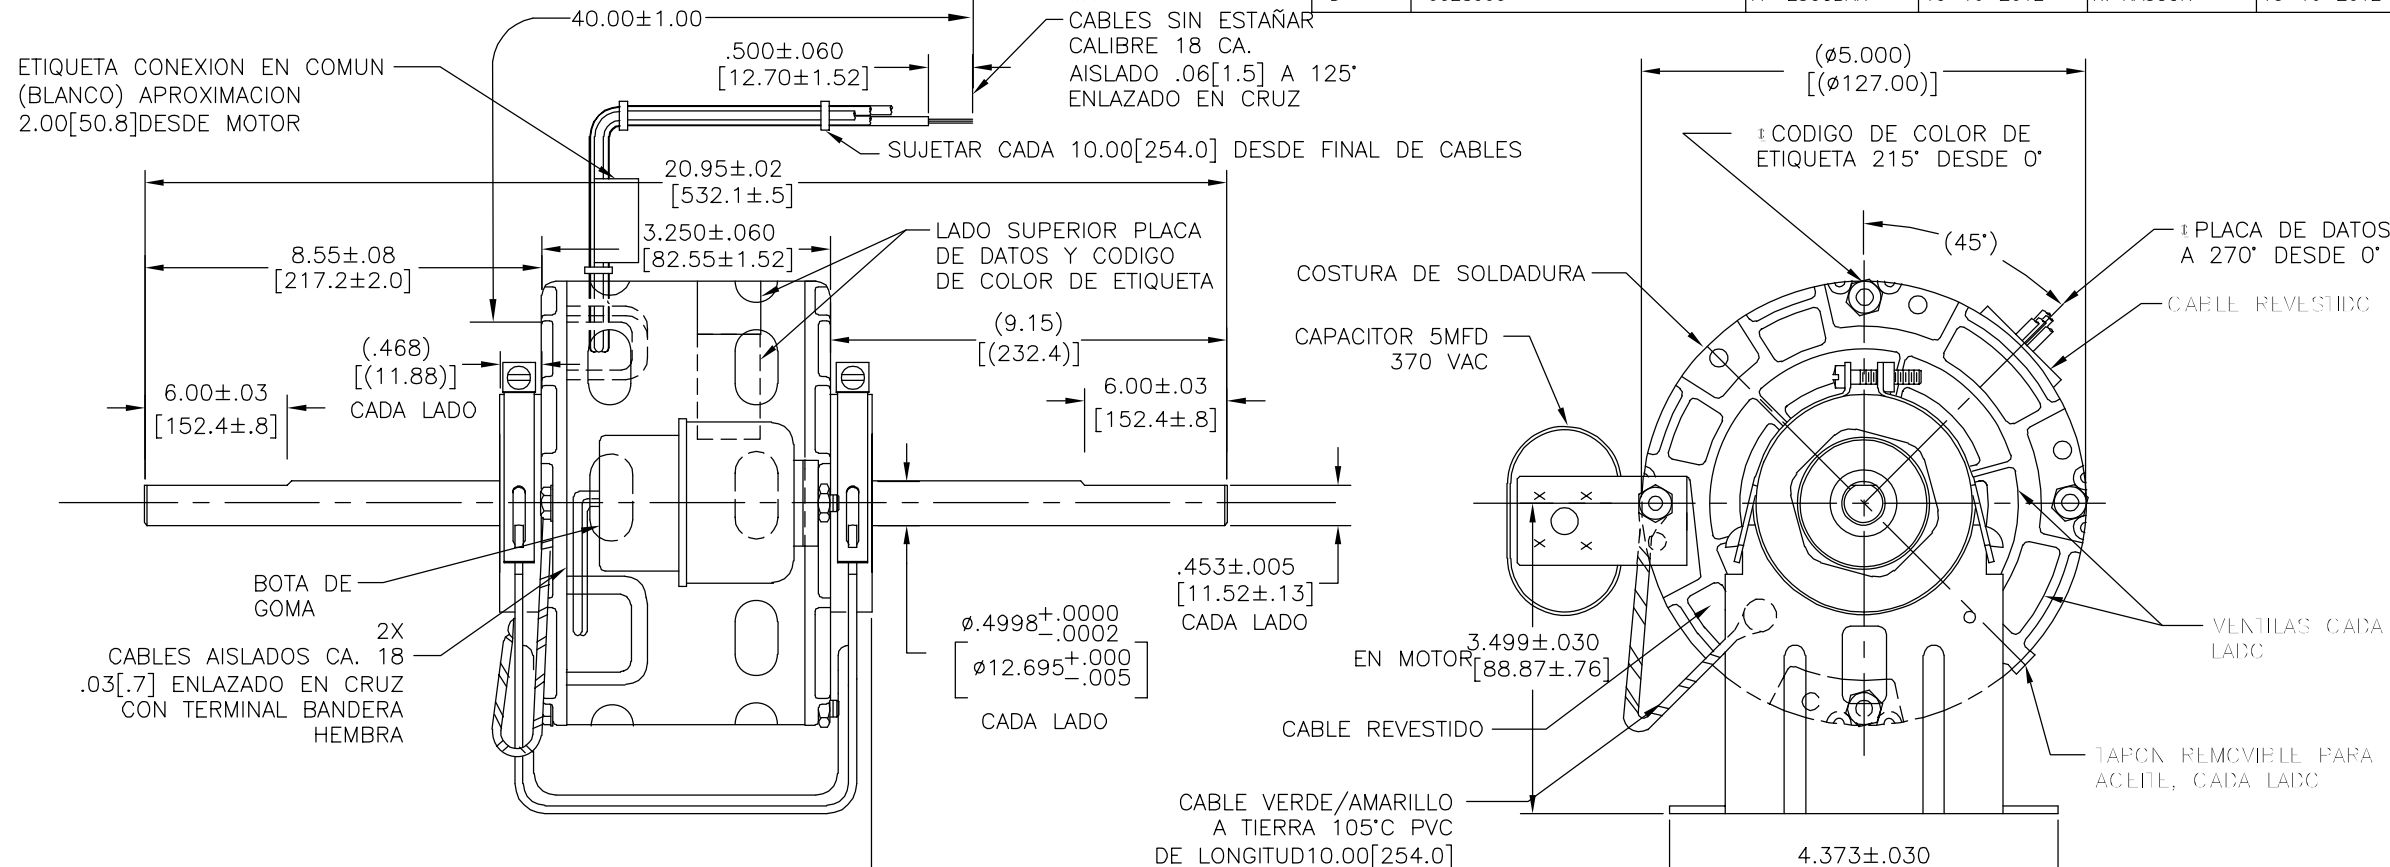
40.00±1.00

CABLES SIN ESTAÑAR CALIBRE 18 CA. AISLADO .06[1.5] A 125° ENLAZADO EN CRUZ

.500±.060 [12.70±1.52]

ETIQUETA CONEXION EN COMUN (BLANCO) APROXIMACION 2.00[50.8]DESDE MOTOR

SUJETAR CADA 10.00[254.0] DESDE FINAL DE CABLES

20.95±.02 [532.1±.5]

3.250±.060 [82.55±1.52]

LADO SUPERIOR PLACA DE DATOS Y CODIGO DE COLOR DE ETIQUETA

8.55±.08 [217.2±2.0]

(9.15) [(232.4)]

(.468) [(11.88)] CADA LADO

6.00±.03 [152.4±.8]

6.00±.03 [152.4±.8]

BOTA DE GOMA

2X CABLES AISLADOS CA. 18 .03[.7] ENLAZADO EN CRUZ CON TERMINAL BANDERA HEMBRA

$\phi.4998^{+.0000}_{-.0002}$

$\left[\phi 12.695^{+.000}_{-.005}\right]$

CADA LADO

.453±.005 [11.52±.13] CADA LADO

(ø5.000) [(ø127.00)]

℄CODIGO DE COLOR DE ETIQUETA 215° DESDE 0°

(45°)

℄PLACA DE DATOS A 270° DESDE 0°

COSTURA DE SOLDADURA

CABLE REVESTIDO

CAPACITOR 5MFD 370 VAC

EN MOTOR 3.499±.030 [88.87±.76]

VENTILAS CADA LADO

CABLE REVESTIDO

TAPON REMOVIBLE PARA ACEITE, CADA LADO

CABLE VERDE/AMARILLO A TIERRA 105°C PVC DE LONGITUD10.00[254.0]

4.373±.030